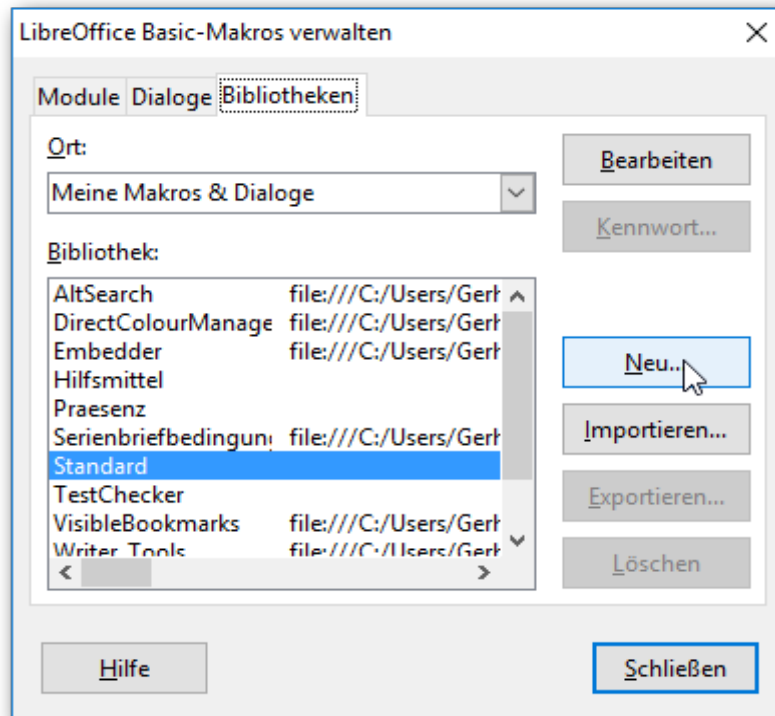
LibreOffice Basic-Makros verwalten

Module Dialoge Bibliotheken

Ort:

Meine Makros & Dialoge

Bibliothek:

| | |
|---|---|
| AltSearch | file:///C:/Users/Gerh |
| DirectColourManage | file:///C:/Users/Gerh |
| Embedder | file:///C:/Users/Gerh |
| Hilfsmittel | |
| Praesenz | |
| Serienbriefbedingun | file:///C:/Users/Gerh |
| Standard | |
| TestChecker | |
| VisibleBookmarks | file:///C:/Users/Gerh |
| Writer_Tools | file:///C:/Users/Gerh |

Bearbeiten

Kennwort...

Neu...

Importieren...

Exportieren...

Löschen

Hilfe

Schließen